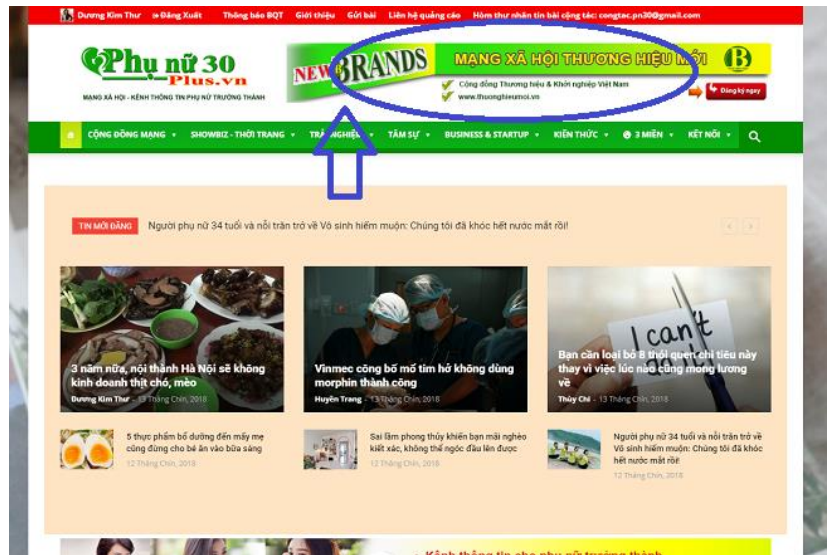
Dương Kim Thư | Đăng Xuất | Thông báo BQT | Giới thiệu | Gửi bài | Liên hệ quảng cáo | Hòm thư nhận tin bài cộng tác: congtac.pn30@gmail.com

Phụ nữ 30 Plus.vn

MẠNG XÃ HỘI - KÊNH THÔNG TIN PHỤ NỮ TRƯỞNG THÀNH

NEW BRANDS

MẠNG XÃ HỘI THƯƠNG HIỆU MỚI

B

Cộng đồng Thương hiệu & Khởi nghiệp Việt Nam

www.thuonghieumoi.vn

Đăng ký ngay

CỘNG ĐỒNG MẠNG | SHOWBIZ - THỜI TRANG | TRẢI NGHIỆM | TÂM SỰ | BUSINESS & STARTUP | KIẾN THỨC | 3 MIỀN | KẾT NỐI

TIN MỚI ĐĂNG Người phụ nữ 34 tuổi và nỗi trăn trở về Vô sinh hiếm muộn: Chúng tôi đã khóc hết nước mắt rồi!

3 năm nữa, nội thành Hà Nội sẽ không kinh doanh thịt chó, mèo
Dương Kim Thư - 13 Tháng Chín, 2018

Vinmec công bố mổ tim hở không dùng morphin thành công
Huyền Trang - 13 Tháng Chín, 2018

I can't

Bạn cần loại bỏ 8 thói quen chi tiêu này thay vì việc lúc nào cũng mong lương về
Thùy Chi - 13 Tháng Chín, 2018

5 thực phẩm bổ dưỡng đến mấy mẹ cũng đừng cho bé ăn vào bữa sáng
12 Tháng Chín, 2018

Sai lầm phong thủy khiến bạn mãi nghèo kiết xác, không thể ngóc đầu lên được
12 Tháng Chín, 2018

Người phụ nữ 34 tuổi và nỗi trăn trở về Vô sinh hiếm muộn: Chúng tôi đã khóc hết nước mắt rồi!
12 Tháng Chín, 2018

Kênh thông tin cho phụ nữ trưởng thành